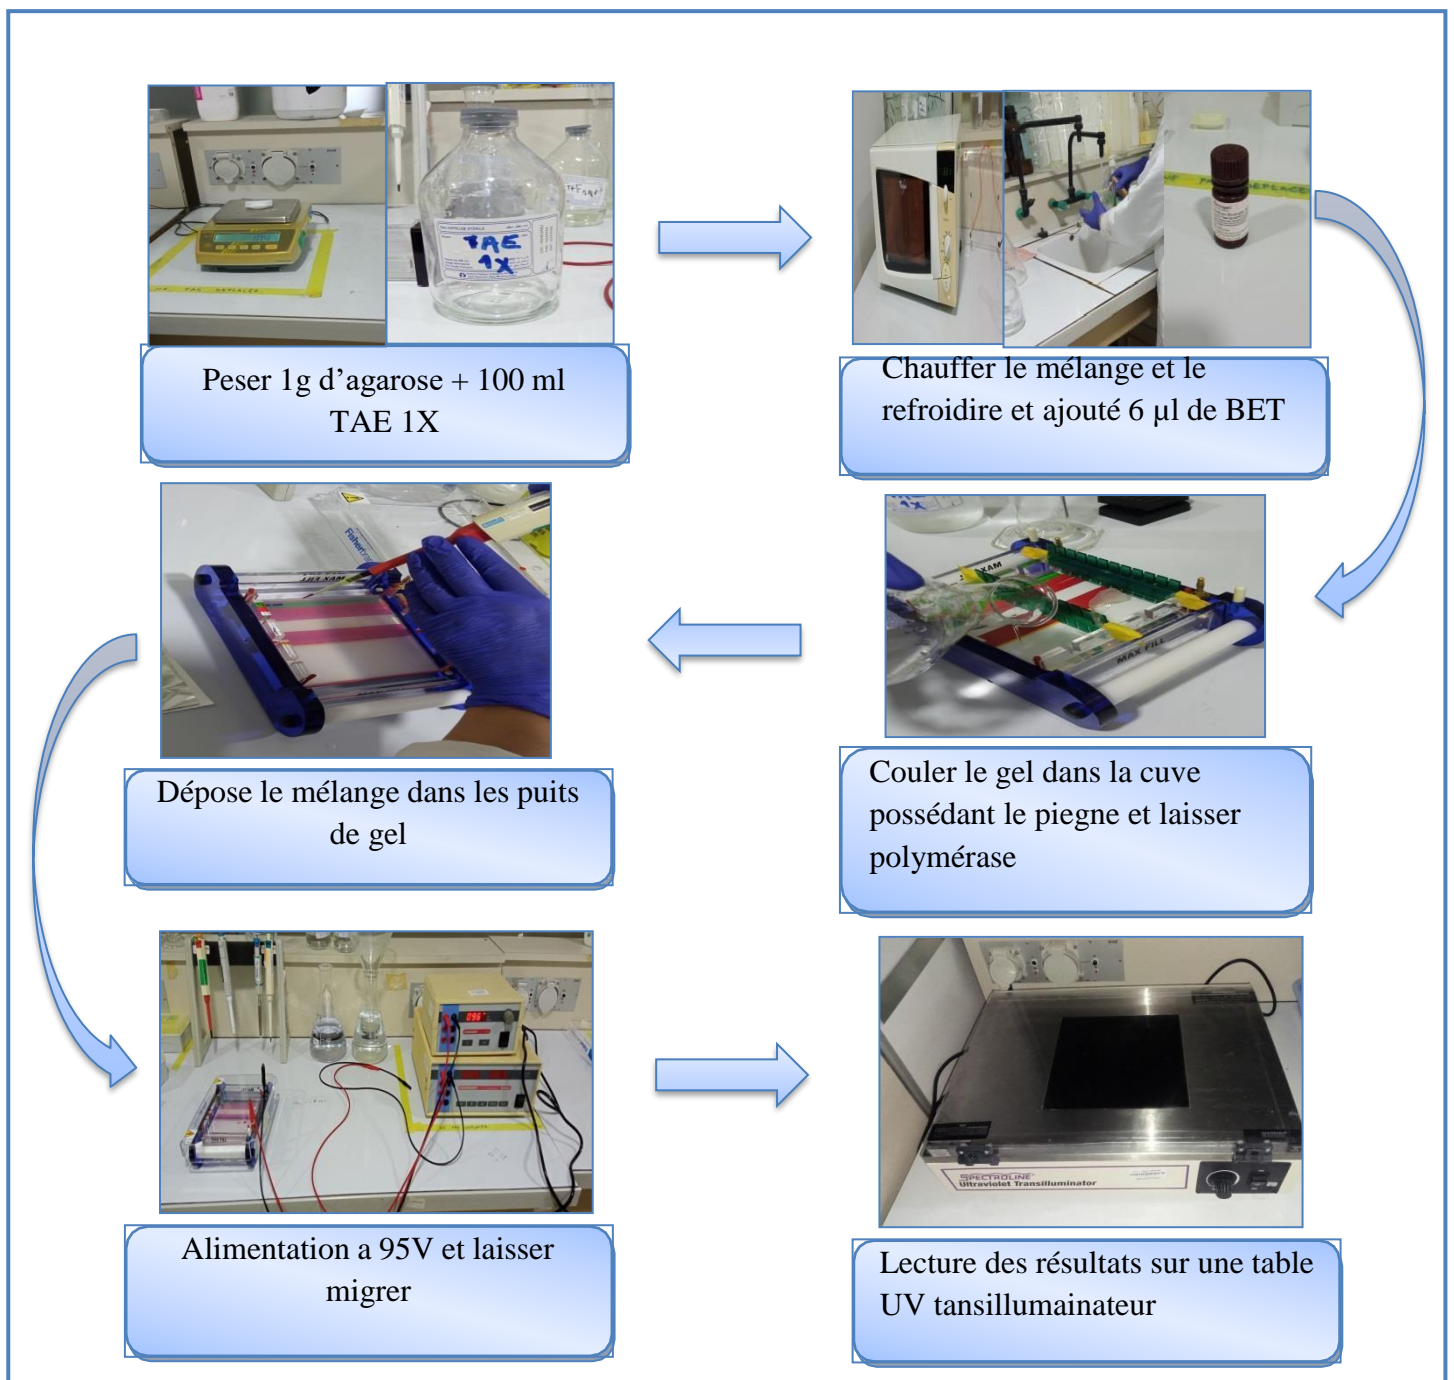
TAE 1X

Peser 1g d’agarose + 100 ml TAE 1X

Chauffer le mélange et le refroidire et ajouté 6 µl de BET

Dépose le mélange dans les puits de gel

Couler le gel dans la cuve possédant le piegne et laisser polymérase

Alimentation a 95V et laisser migrer

SPECTROLINE
Ultraviolet Transilluminator

Lecture des résultats sur une table UV tansillumainateur